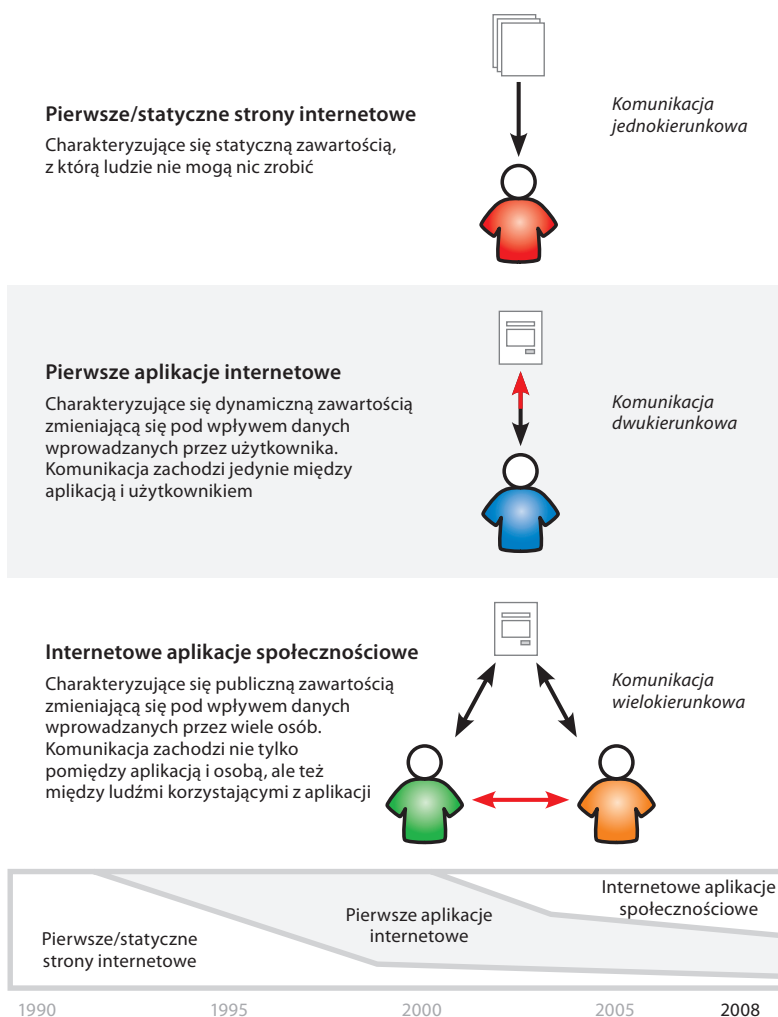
**Pierwsze/statyczne strony internetowe**

Charakteryzujące się statyczną zawartością, z którą ludzie nie mogą nic zrobić

*Komunikacja jednokierunkowa*

**Pierwsze aplikacje internetowe**

Charakteryzujące się dynamiczną zawartością zmieniającą się pod wpływem danych wprowadzanych przez użytkownika. Komunikacja zachodzi jedynie między aplikacją i użytkownikiem

*Komunikacja dwukierunkowa*

**Internetowe aplikacje społecznościowe**

Charakteryzujące się publiczną zawartością zmieniającą się pod wpływem danych wprowadzanych przez wiele osób. Komunikacja zachodzi nie tylko pomiędzy aplikacją i osobą, ale też między ludźmi korzystającymi z aplikacji

*Komunikacja wielokierunkowa*

Internetowe aplikacje społecznościowe

Pierwsze aplikacje internetowe

Pierwsze/statyczne strony internetowe

1990 1995 2000 2005 2008